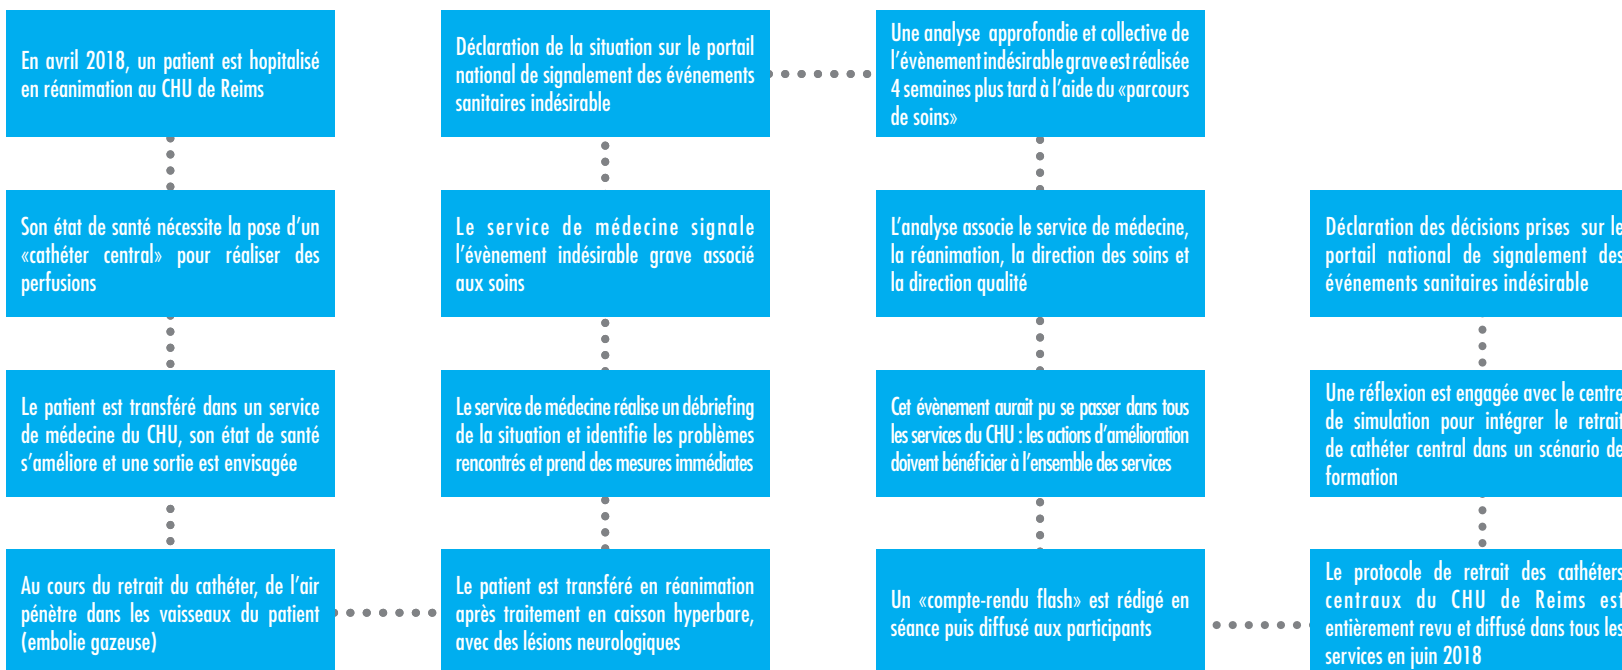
En avril 2018, un patient est hopitalisé en réanimation au CHU de Reims

Son état de santé nécessite la pose d'un «cathéter central» pour réaliser des perfusions

Le patient est transféré dans un service de médecine du CHU, son état de santé s'améliore et une sortie est envisagée

Au cours du retrait du cathéter, de l'air pénètre dans les vaisseaux du patient (embolie gazeuse)

Le patient est transféré en réanimation après traitement en caisson hyperbare, avec des lésions neurologiques

Le service de médecine réalise un débriefing de la situation et identifie les problèmes rencontrés et prend des mesures immédiates

Le service de médecine signale l'évènement indésirable grave associé aux soins

Déclaration de la situation sur le portail national de signalement des événements sanitaires indésirable

Une analyse approfondie et collective de l'évènement indésirable grave est réalisée 4 semaines plus tard à l'aide du «parcours de soins»

L'analyse associe le service de médecine, la réanimation, la direction des soins et la direction qualité

Cet évènement aurait pu se passer dans tous les services du CHU : les actions d'amélioration doivent bénéficier à l'ensemble des services

Un «compte-rendu flash» est rédigé en séance puis diffusé aux participants

Le protocole de retrait des cathéters centraux du CHU de Reims est entièrement revu et diffusé dans tous les services en juin 2018

Une réflexion est engagée avec le centre de simulation pour intégrer le retrait de cathéter central dans un scénario de formation

Déclaration des décisions prises sur le portail national de signalement des événements sanitaires indésirable